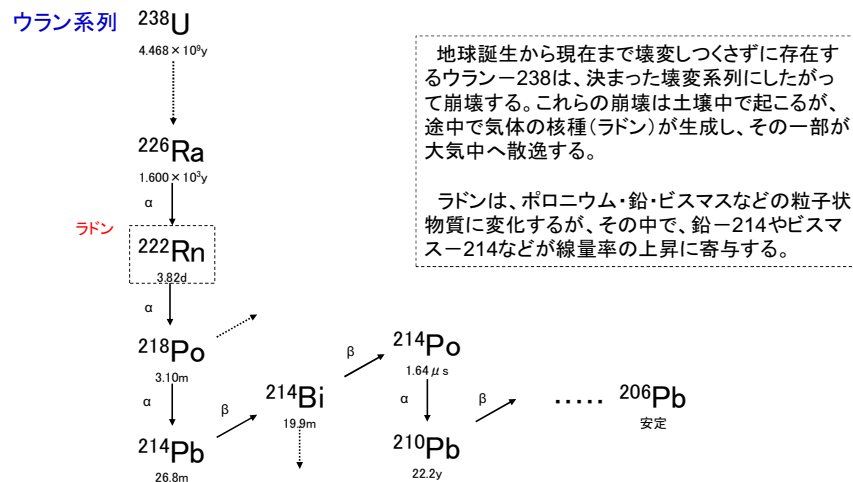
ウラン系列 $^{238}U$
$4.468\times10^9y$

$^{226}Ra$
$1.600\times10^3y$

α

ラドン $^{222}Rn$
3.82d

α

$^{218}Po$
3.10m

α

$^{214}Pb$
26.8m

β

$^{214}Bi$
19.9m

β

$^{214}Po$
1.64$\mu$s

α

$^{210}Pb$
22.2y

β

….. $^{206}Pb$
安定

地球誕生から現在まで壊変しつくさずに存在するウラン－238は、決まった壊変系列にしたがって崩壊する。これらの崩壊は土壌中で起こるが、途中で気体の核種(ラドン)が生成し、その一部が大気中へ散逸する。

ラドンは、ポロニウム・鉛・ビスマスなどの粒子状物質に変化するが、その中で、鉛－214やビスマス－214などが線量率の上昇に寄与する。